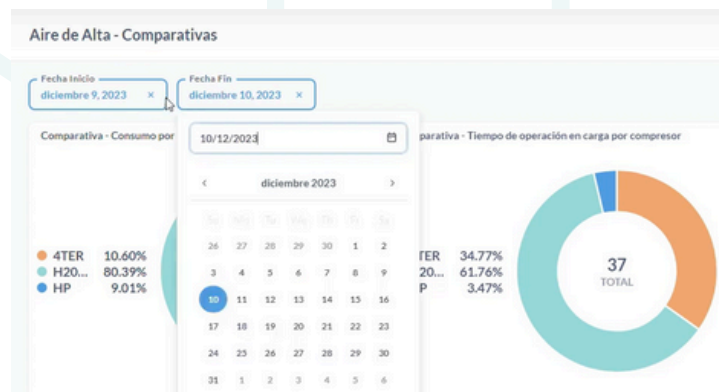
Aire de Alta - Comparativas

Fecha Inicio
diciembre 9, 2023 ×

Fecha Fin
diciembre 10, 2023 ×

Comparativa - Consumo por

10/12/2023

‹ diciembre 2023 ›

| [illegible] | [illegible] | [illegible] | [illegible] | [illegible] | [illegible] | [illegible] |
|---|---|---|---|---|---|---|
| 26 | 27 | 28 | 29 | 30 | 1 | 2 |
| 3 | 4 | 5 | 6 | 7 | 8 | 9 |
| 10 | 11 | 12 | 13 | 14 | 15 | 16 |
| 17 | 18 | 19 | 20 | 21 | 22 | 23 |
| 24 | 25 | 26 | 27 | 28 | 29 | 30 |
| 31 | 1 | 2 | 3 | 4 | 5 | 6 |

4TER 10.60%
H20... 80.39%
HP 9.01%

parativa - Tiempo de operación en carga por compresor

TER 34.77%
20... 61.76%
P 3.47%

37
TOTAL